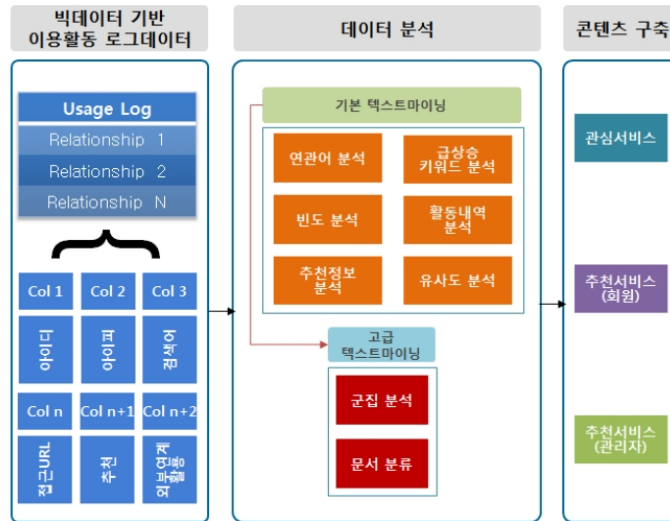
빅데이터 기반 이용활동 로그데이터

Usage Log

Relationship 1

Relationship 2

Relationship N

Col 1

Col 2

Col 3

아이디

아이피

검색어

Col n

Col n+1

Col n+2

접근URL

추천

외부연계활용

데이터 분석

기본 텍스트마이닝

연관어 분석

급상승 키워드 분석

빈도 분석

활동내역 분석

추천정보 분석

유사도 분석

고급 텍스트마이닝

군집 분석

문서 분류

콘텐츠 구축

관심서비스

추천서비스 (회원)

추천서비스 (관리자)